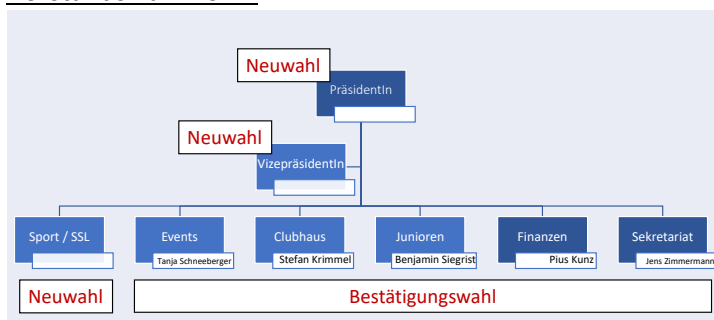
Neuwahl

PräsidentIn

Neuwahl

VizepräsidentIn

Sport / SSL

Events
Tanja Schneeberger

Clubhaus
Stefan Krimmel

Junioren
Benjamin Siegrist

Finanzen
Pius Kunz

Sekretariat
Jens Zimmermann

Neuwahl

Bestätigungswahl